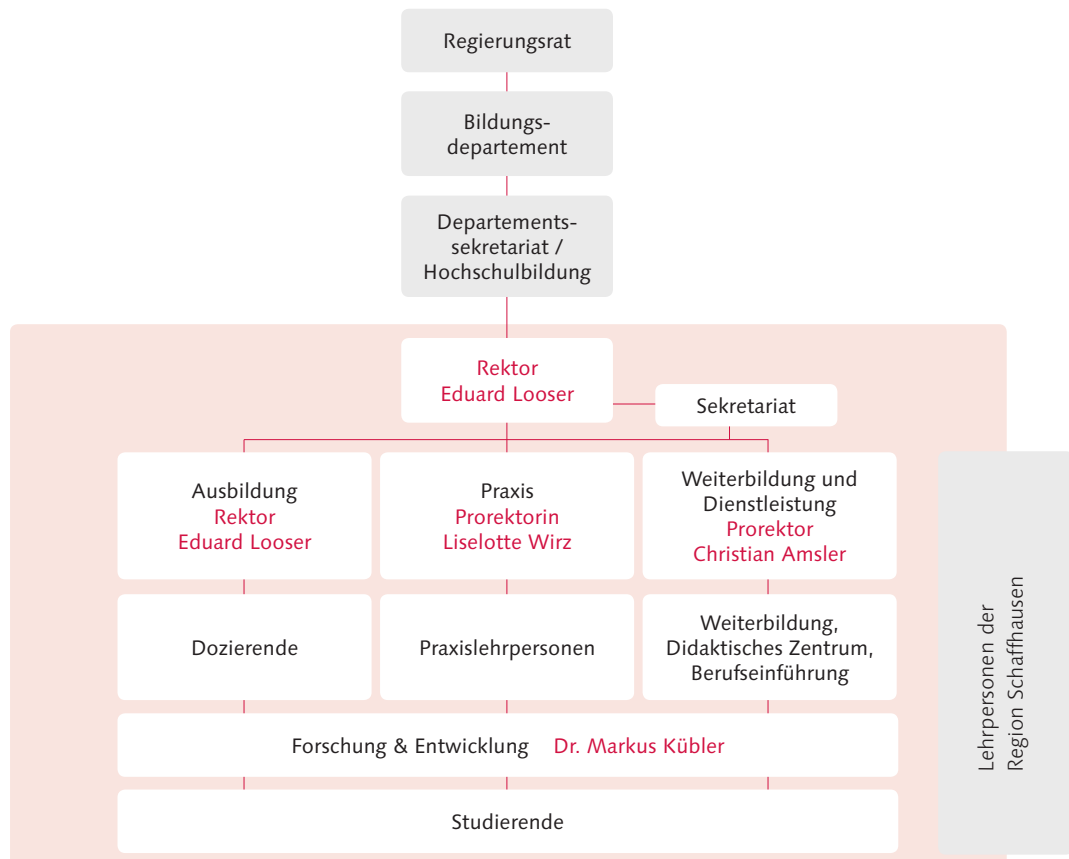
Regierungsrat

Bildungsdepartement

Departementssekretariat / Hochschulbildung

Rektor
Eduard Looser

Sekretariat

Ausbildung
Rektor
Eduard Looser

Praxis
Prorektorin
Liselotte Wirz

Weiterbildung und Dienstleistung
Prorektor
Christian Amsler

Dozierende

Praxislehrpersonen

Weiterbildung, Didaktisches Zentrum, Berufseinführung

Forschung & Entwicklung Dr. Markus Kübler

Studierende

Lehrpersonen der Region Schaffhausen